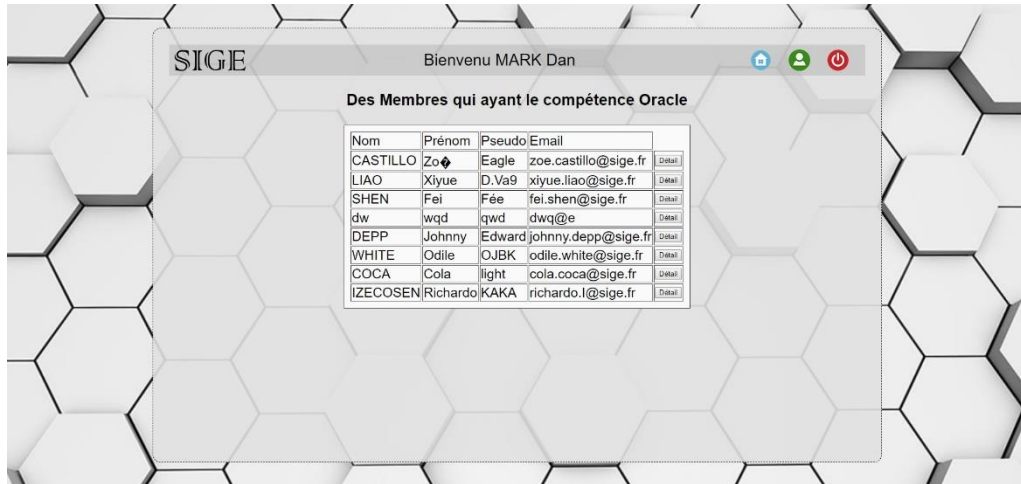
SIGE Bienvenu MARK Dan

Des Membres qui ayant le compétence Oracle

| Nom | Prénom | Pseudo | Email | |
|---|---|---|---|---|
| CASTILLO | Zo� | Eagle | zoe.castillo@sige.fr | Détail |
| LIAO | Xiyue | D.Va9 | xiyue.liao@sige.fr | Détail |
| SHEN | Fei | Fée | fei.shen@sige.fr | Détail |
| dw | wqd | qwd | dwq@e | Détail |
| DEPP | Johnny | Edward | johnny.depp@sige.fr | Détail |
| WHITE | Odile | OJBK | odile.white@sige.fr | Détail |
| COCA | Cola | light | cola.coca@sige.fr | Détail |
| IZECOSEN | Richardo | KAKA | richardo.l@sige.fr | Détail |